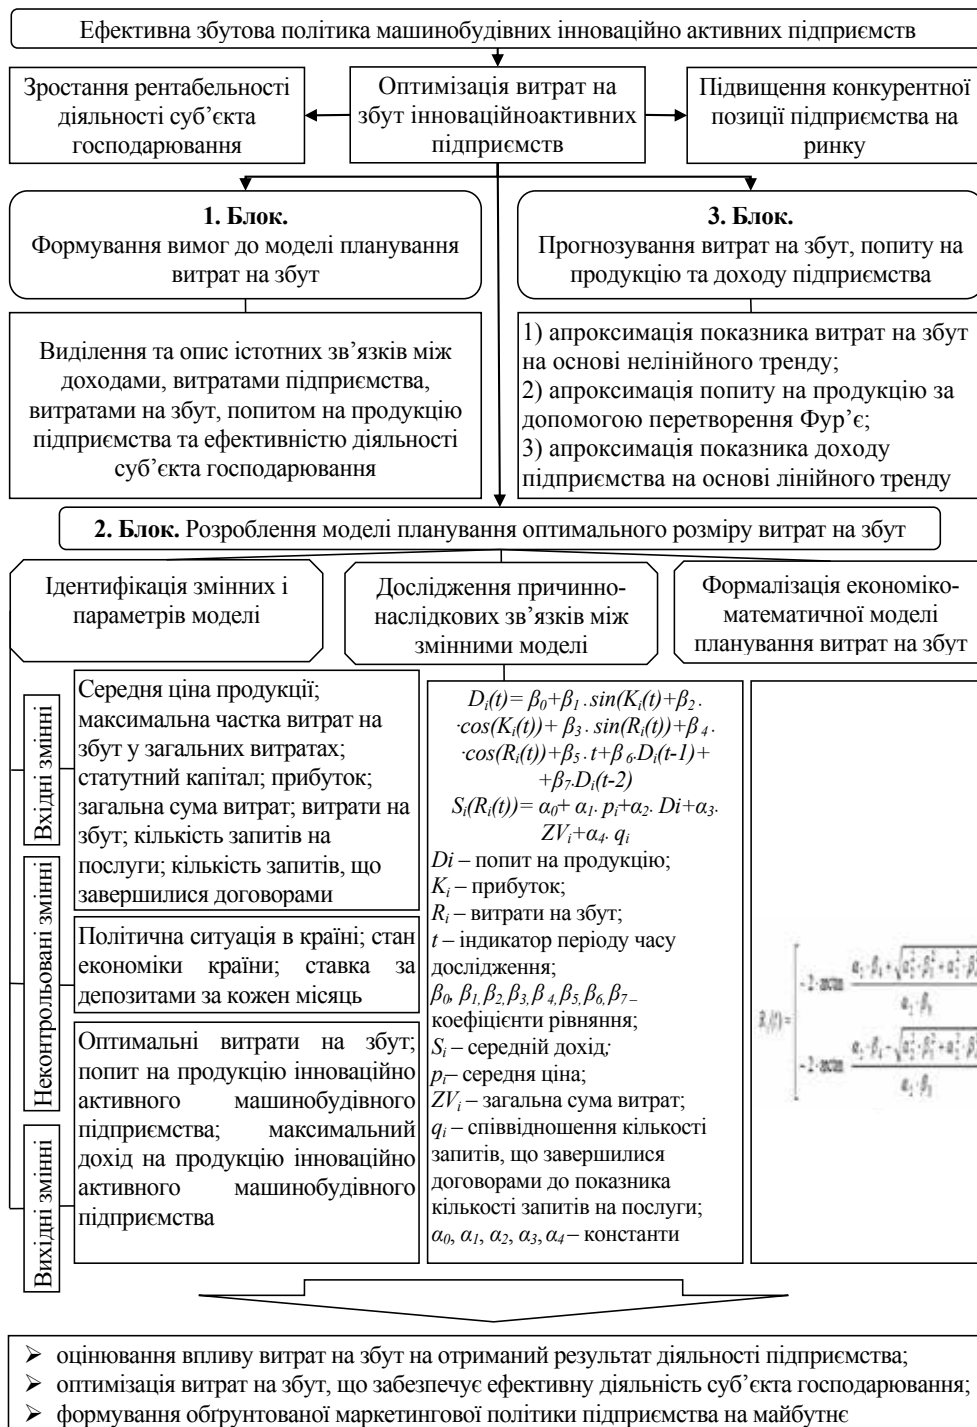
Ефективна збутова політика машинобудівних інноваційно активних підприємств

Зростання рентабельності діяльності суб'єкта господарювання

Оптимізація витрат на збут інноваційноактивних підприємств

Підвищення конкурентної позиції підприємства на ринку

**1. Блок.**
Формування вимог до моделі планування витрат на збут

**3. Блок.**
Прогнозування витрат на збут, попиту на продукцію та доходу підприємства

Виділення та опис істотних зв'язків між доходами, витратами підприємства, витратами на збут, попитом на продукцію підприємства та ефективністю діяльності суб'єкта господарювання

1) апроксимація показника витрат на збут на основі нелінійного тренду;
2) апроксимація попиту на продукцію за допомогою перетворення Фур'є;
3) апроксимація показника доходу підприємства на основі лінійного тренду

**2. Блок.** Розроблення моделі планування оптимального розміру витрат на збут

Ідентифікація змінних і параметрів моделі

Дослідження причинно-наслідкових зв'язків між змінними моделі

Формалізація економіко-математичної моделі планування витрат на збут

Вхідні змінні

Середня ціна продукції; максимальна частка витрат на збут у загальних витратах; статутний капітал; прибуток; загальна сума витрат; витрати на збут; кількість запитів на послуги; кількість запитів, що завершилися договорами

Неконтрольовані змінні

Політична ситуація в країні; стан економіки країни; ставка за депозитами за кожен місяць

Вихідні змінні

Оптимальні витрати на збут; попит на продукцію інноваційно активного машинобудівного підприємства; максимальний дохід на продукцію інноваційно активного машинобудівного підприємства

$D_i(t)=\beta_0+\beta_1 \cdot sin(K_i(t)+\beta_2 \cdot$
$\cdot cos(K_i(t))+\beta_3 \cdot sin(R_i(t))+\beta_4 \cdot$
$\cdot cos(R_i(t))+\beta_5 \cdot t+\beta_6 \cdot D_i(t-1)+$
$+\beta_7 \cdot D_i(t-2)$
$S_i(R_i(t))=\alpha_0+\alpha_1 \cdot p_i+\alpha_2 \cdot Di+\alpha_3 \cdot$
$ZV_i+\alpha_4 \cdot q_i$
$Di$ – попит на продукцію;
$K_i$ – прибуток;
$R_i$ – витрати на збут;
$t$ – індикатор періоду часу дослідження;
$\beta_0, \beta_1, \beta_2, \beta_3, \beta_4, \beta_5, \beta_6, \beta_7$ – коефіцієнти рівняння;
$S_i$ – середній дохід;
$p_i$ – середня ціна;
$ZV_i$ – загальна сума витрат;
$q_i$ – співвідношення кількості запитів, що завершилися договорами до показника кількості запитів на послуги;
$\alpha_0, \alpha_1, \alpha_2, \alpha_3, \alpha_4$ – константи

$R_i(t)=$ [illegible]

➢ оцінювання впливу витрат на збут на отриманий результат діяльності підприємства;
➢ оптимізація витрат на збут, що забезпечує ефективну діяльність суб'єкта господарювання;
➢ формування обґрунтованої маркетингової політики підприємства на майбутнє